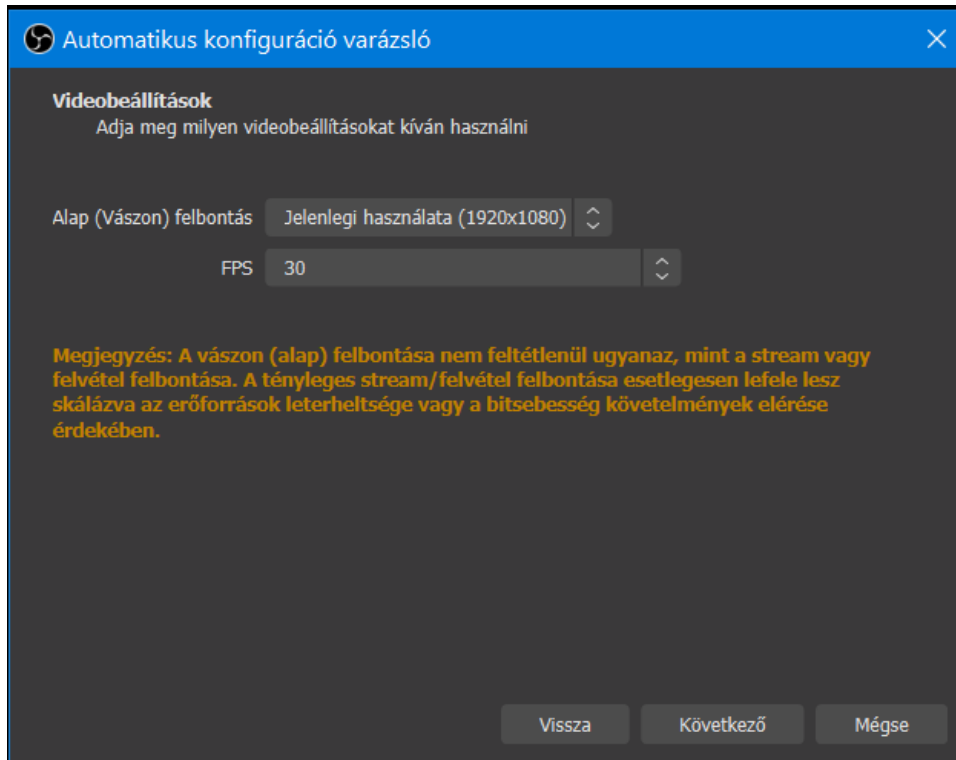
Automatikus konfiguráció varázsló

Videobeállítások
Adja meg milyen videobeállításokat kíván használni

Alap (Vászon) felbontás Jelenlegi használata (1920x1080)

FPS 30

Megjegyzés: A vászon (alap) felbontása nem feltétlenül ugyanaz, mint a stream vagy felvétel felbontása. A tényleges stream/felvétel felbontása esetlegesen lefele lesz skálázva az erőforrások leterheltsége vagy a bitsebesség követelmények elérése érdekében.

Vissza Következő Mégse